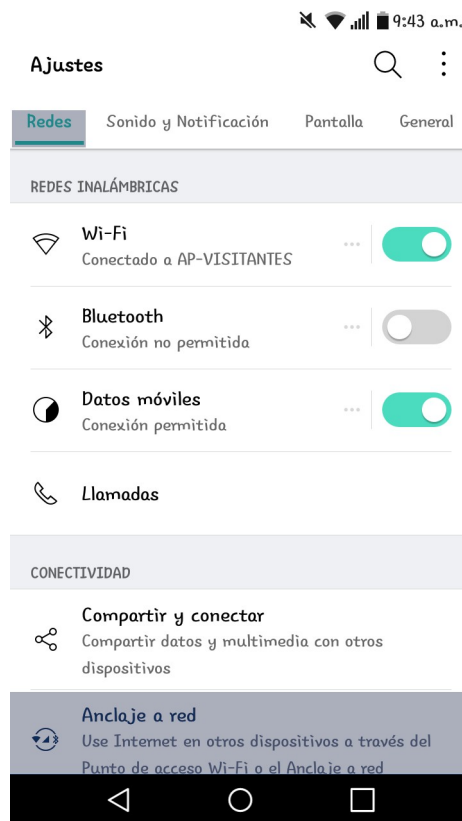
9:43 a.m.

Ajustes

Redes Sonido y Notificación Pantalla General

REDES INALÁMBRICAS

Wi-Fi
Conectado a AP-VISITANTES

Bluetooth
Conexión no permitida

Datos móviles
Conexión permitida

Llamadas

CONECTIVIDAD

Compartir y conectar
Compartir datos y multimedia con otros dispositivos

Anclaje a red
Use Internet en otros dispositivos a través del Punto de acceso Wi-Fi o el Anclaje a red